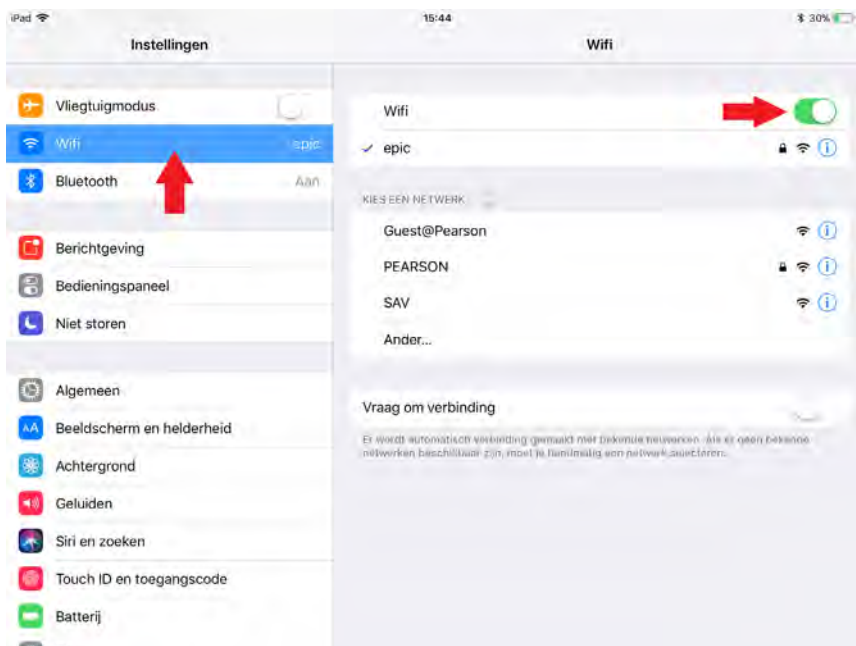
iPad

15:44

30%

Instellingen

Wifi

Vliegtuigmodus

Wifi epic

Bluetooth Aan

Berichtgeving

Bedieningspaneel

Niet storen

Algemeen

Beeldscherm en helderheid

Achtergrond

Geluiden

Siri en zoeken

Touch ID en toegangscode

Batterij

Wifi

epic

KIES EEN NETWERK

Guest@Pearson

PEARSON

SAV

Ander...

Vraag om verbinding

Er wordt automatisch verbinding gemaakt met bekende netwerken. Als er geen bekende netwerken beschikbaar zijn, moet je handmatig een netwerk selecteren.